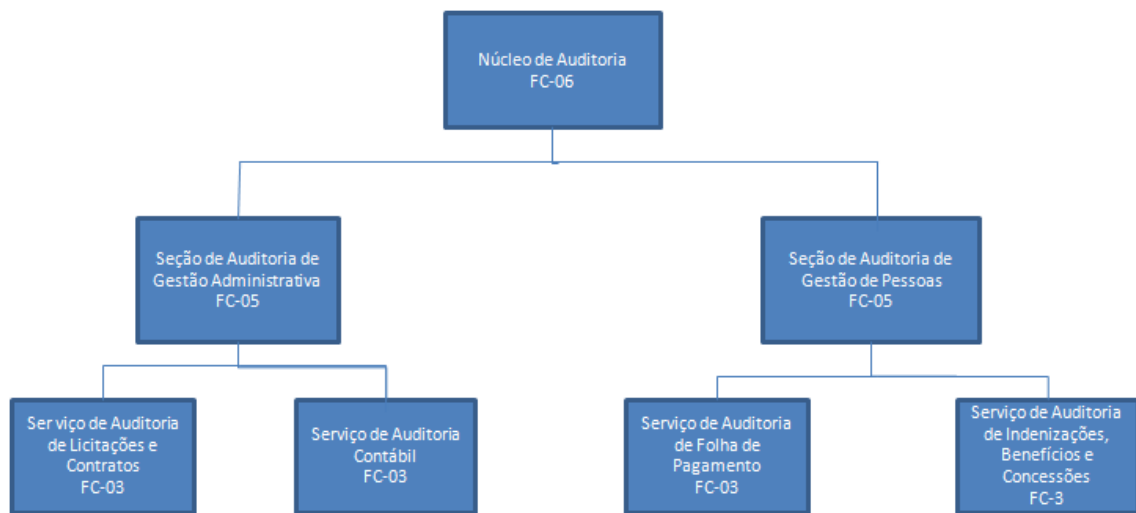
Núcleo de Auditoria
FC-06

Seção de Auditoria de Gestão Administrativa
FC-05

Seção de Auditoria de Gestão de Pessoas
FC-05

Ser viço de Auditoria de Licitações e Contratos
FC-03

Serviço de Auditoria Contábil
FC-03

Serviço de Auditoria de Folha de Pagamento
FC-03

Serviço de Auditoria de Indenizações, Benefícios e Concessões
FC-3